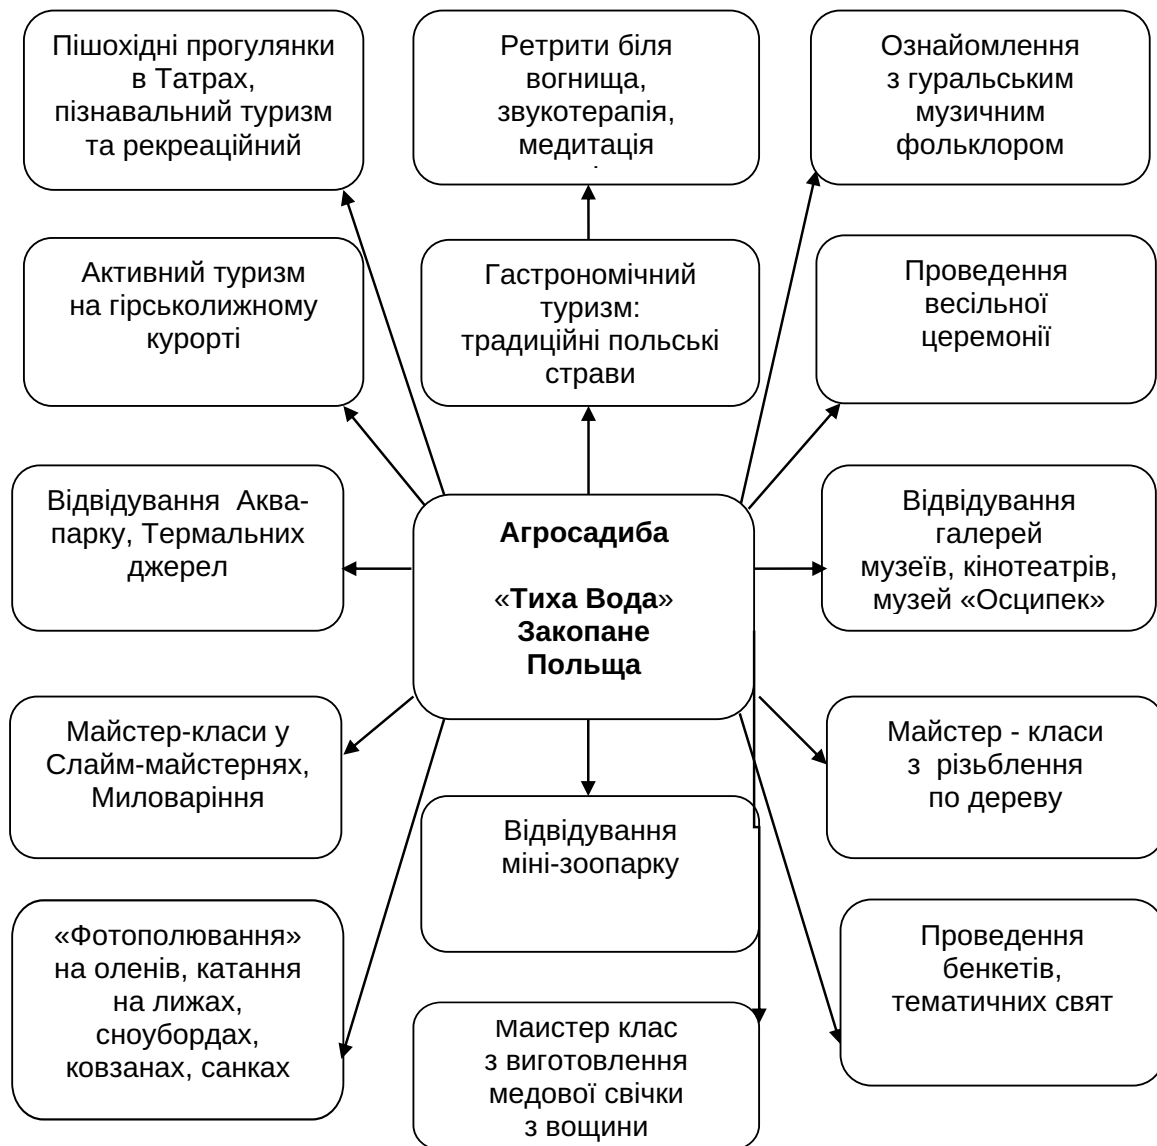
Пішохідні прогулянки в Татрах, пізнавальний туризм та рекреаційний

Ретрити біля вогнища, звукотерапія, медитація

Ознайомлення з гуральським музичним фольклором

Активний туризм на гірськолижному курорті

Гастрономічний туризм: традиційні польські страви

Проведення весільної церемонії

Відвідування Аква-парку, Термальних джерел

**Агросадиба**

«**Тиха Вода**» **Закопане Польща**

Відвідування галерей музеїв, кінотеатрів, музей «Осципек»

Майстер-класи у Слайм-майстернях, Миловаріння

Відвідування міні-зоопарку

Майстер - класи з різьблення по дереву

«Фотополювання» на оленів, катання на лижах, сноубордах, ковзанах, санках

Маистер клас з виготовлення медової свічки з вощини

Проведення бенкетів, тематичних свят